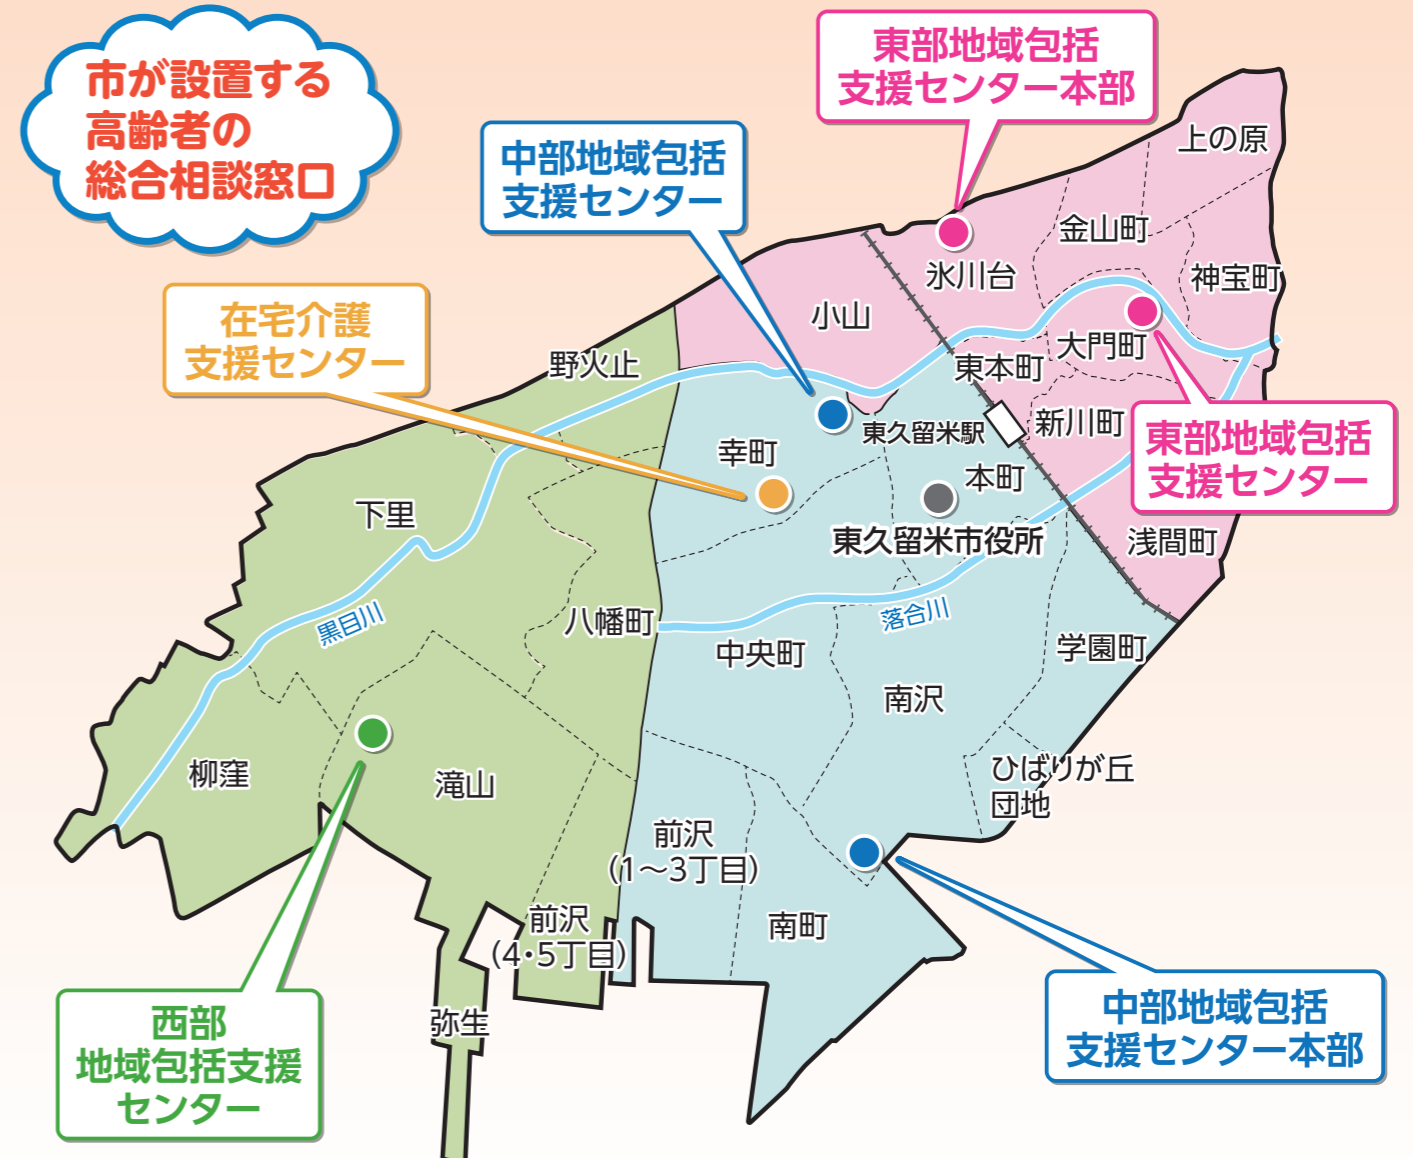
市が設置する
高齢者の
総合相談窓口

東部地域包括
支援センター本部

中部地域包括
支援センター

在宅介護
支援センター

上の原
金山町
氷川台
神宝町
小山
大門町
東本町
野火止
東久留米駅
新川町
幸町
本町
東久留米市役所
下里
浅間町
八幡町
落合川
黒目川
中央町
学園町
南沢
柳窪
滝山
ひばりが丘
団地
前沢
(1～3丁目)
南町
前沢
(4･5丁目)
弥生

東部地域包括
支援センター

西部
地域包括支援
センター

中部地域包括
支援センター本部